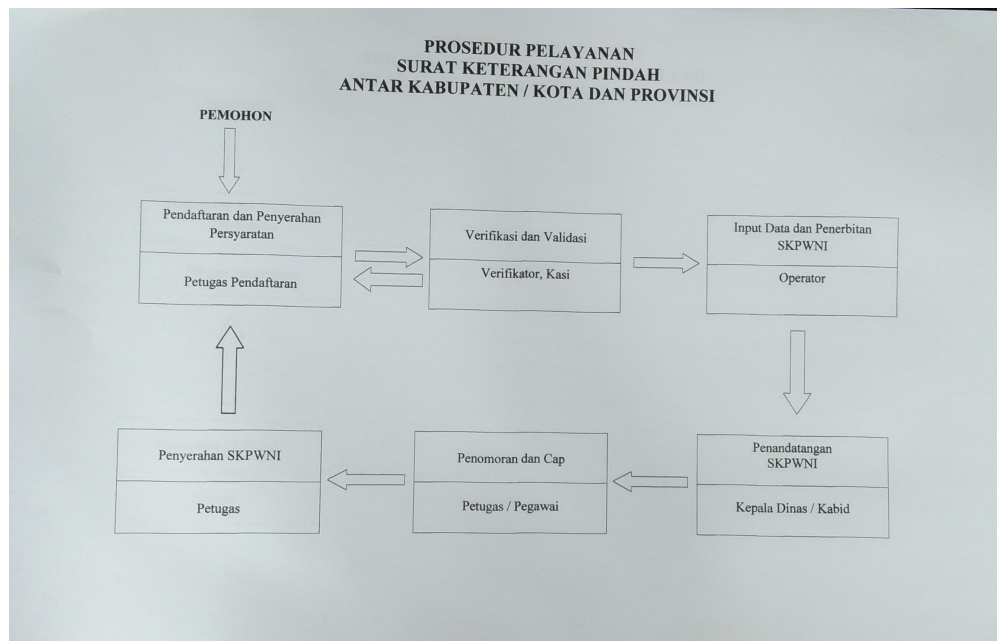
PROSEDUR PELAYANAN
SURAT KETERANGAN PINDAH
ANTAR KABUPATEN / KOTA DAN PROVINSI

PEMOHON

Pendaftaran dan Penyerahan Persyaratan

Petugas Pendaftaran

Verifikasi dan Validasi

Verifikator, Kasi

Input Data dan Penerbitan SKPWNI

Operator

Penandatangan SKPWNI

Kepala Dinas / Kabid

Penomoran dan Cap

Petugas / Pegawai

Penyerahan SKPWNI

Petugas